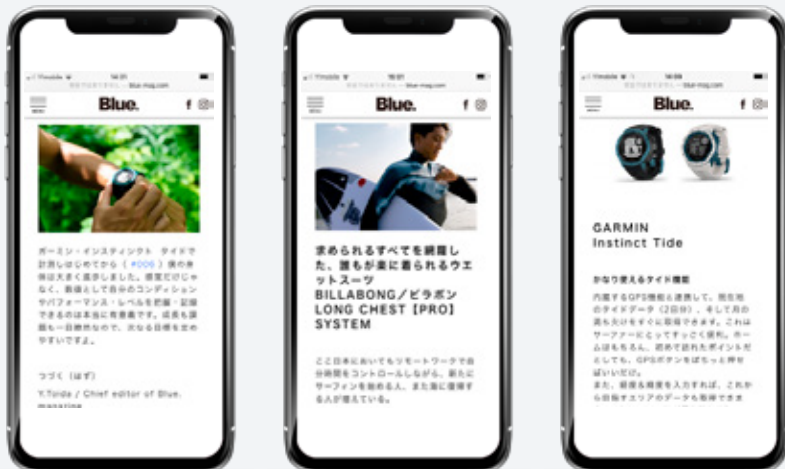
Blue.

f

ガーミン・インスティンクト タイドで計測しはじめてから（ #006 ）僕の身体は大きく進歩しました。感覚だけじゃなく、数値として自分のコンディションやパフォーマンス・レベルを把握・記録できるのは本当に有意義です。成長も課題も一目瞭然なので、次なる目標を立てやすいですよ。

つづく（はず）

T.Tonda / Chief editor of Blue. magazine

Blue.

f

求められるすべてを網羅した、誰もが楽に着られるウエットスーツ BILLABONG／ビラボン LONG CHEST【PRO】SYSTEM

ここ日本においてもリモートワークで自分時間をコントロールしながら、頻繁にサーフィンを始める人、また波に復帰する人が増えている。

Blue.

f

GARMIN Instinct Tide

かなり使えるタイド機能

内蔵するGPS機能と連携して、現在地のタイドデータ（2日分）、そして月の満ち欠けをすぐに確認できます。これはサーファーにとってすっごく便利。ホームはもちろん、初めて訪れたポイントだとしても、GPSボタンをぽちっと押せばいいだけ。
また、経度＆緯度を入力すれば、これから訪問するエリアのデータも取得できま